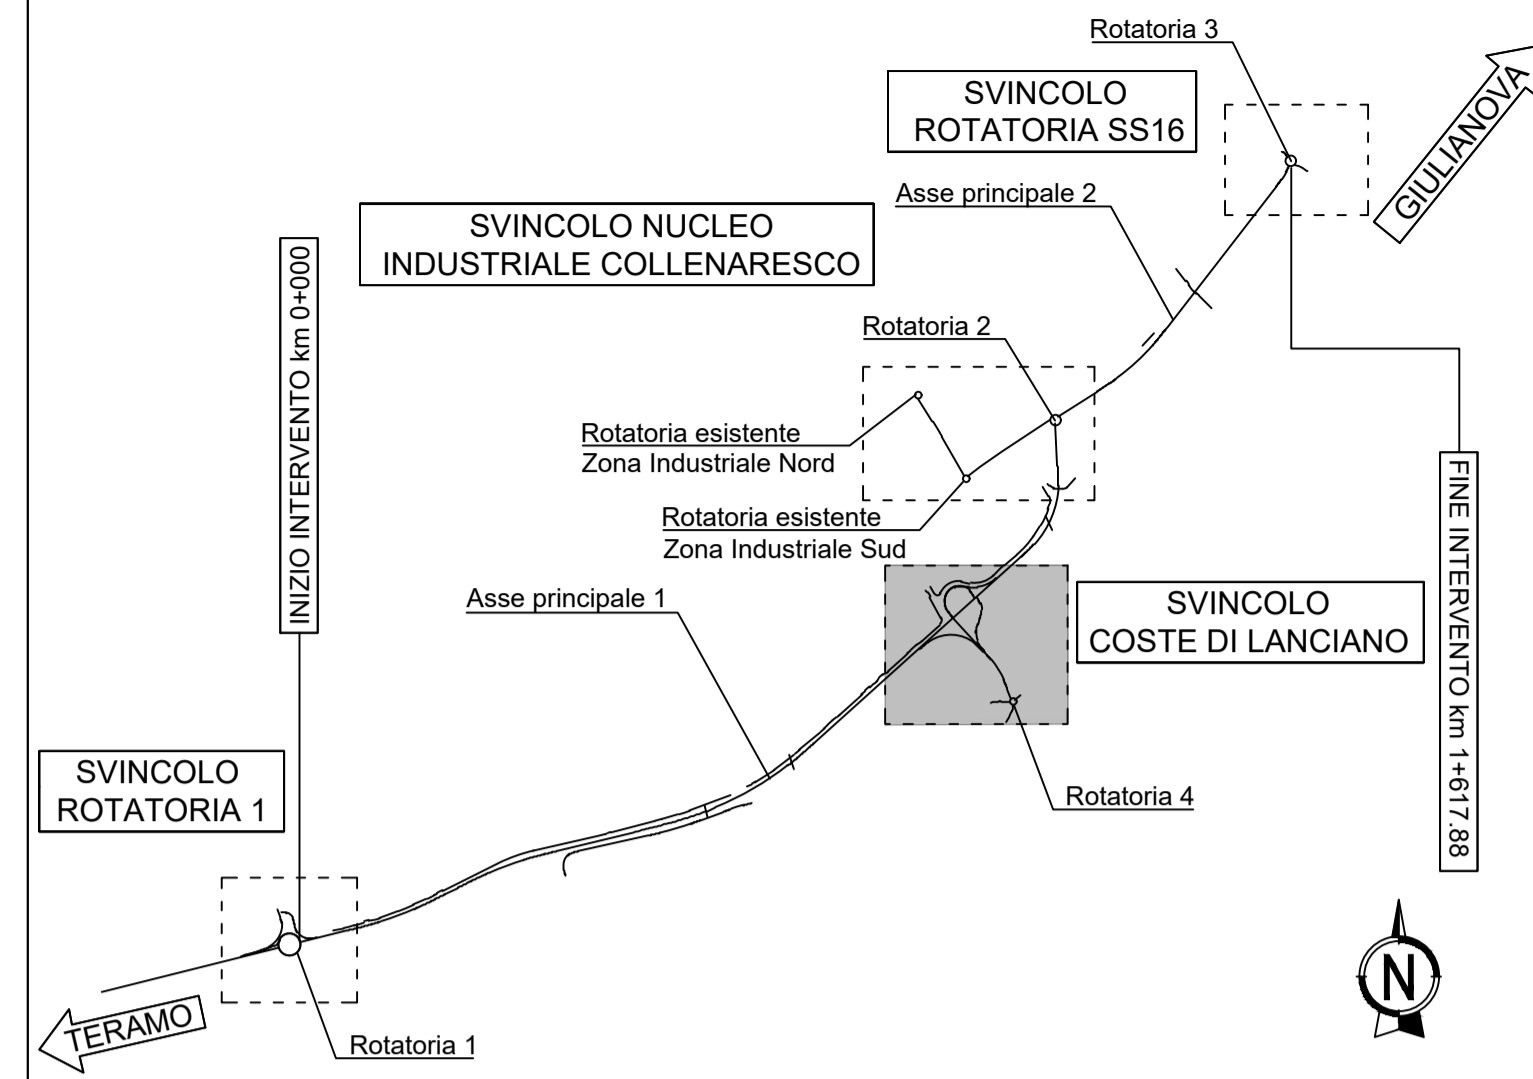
Rotatoria 3

SVINCOLO
ROTATORIA SS16

GIULIANOVA

Asse principale 2

SVINCOLO NUCLEO
INDUSTRIALE COLLENARESCO

INIZIO INTERVENTO km 0+000

Rotatoria 2

Rotatoria esistente
Zona Industriale Nord

Rotatoria esistente
Zona Industriale Sud

FINE INTERVENTO km 1+617.88

Asse principale 1

SVINCOLO
COSTE DI LANCIANO

SVINCOLO
ROTATORIA 1

Rotatoria 4

TERAMO

Rotatoria 1

N